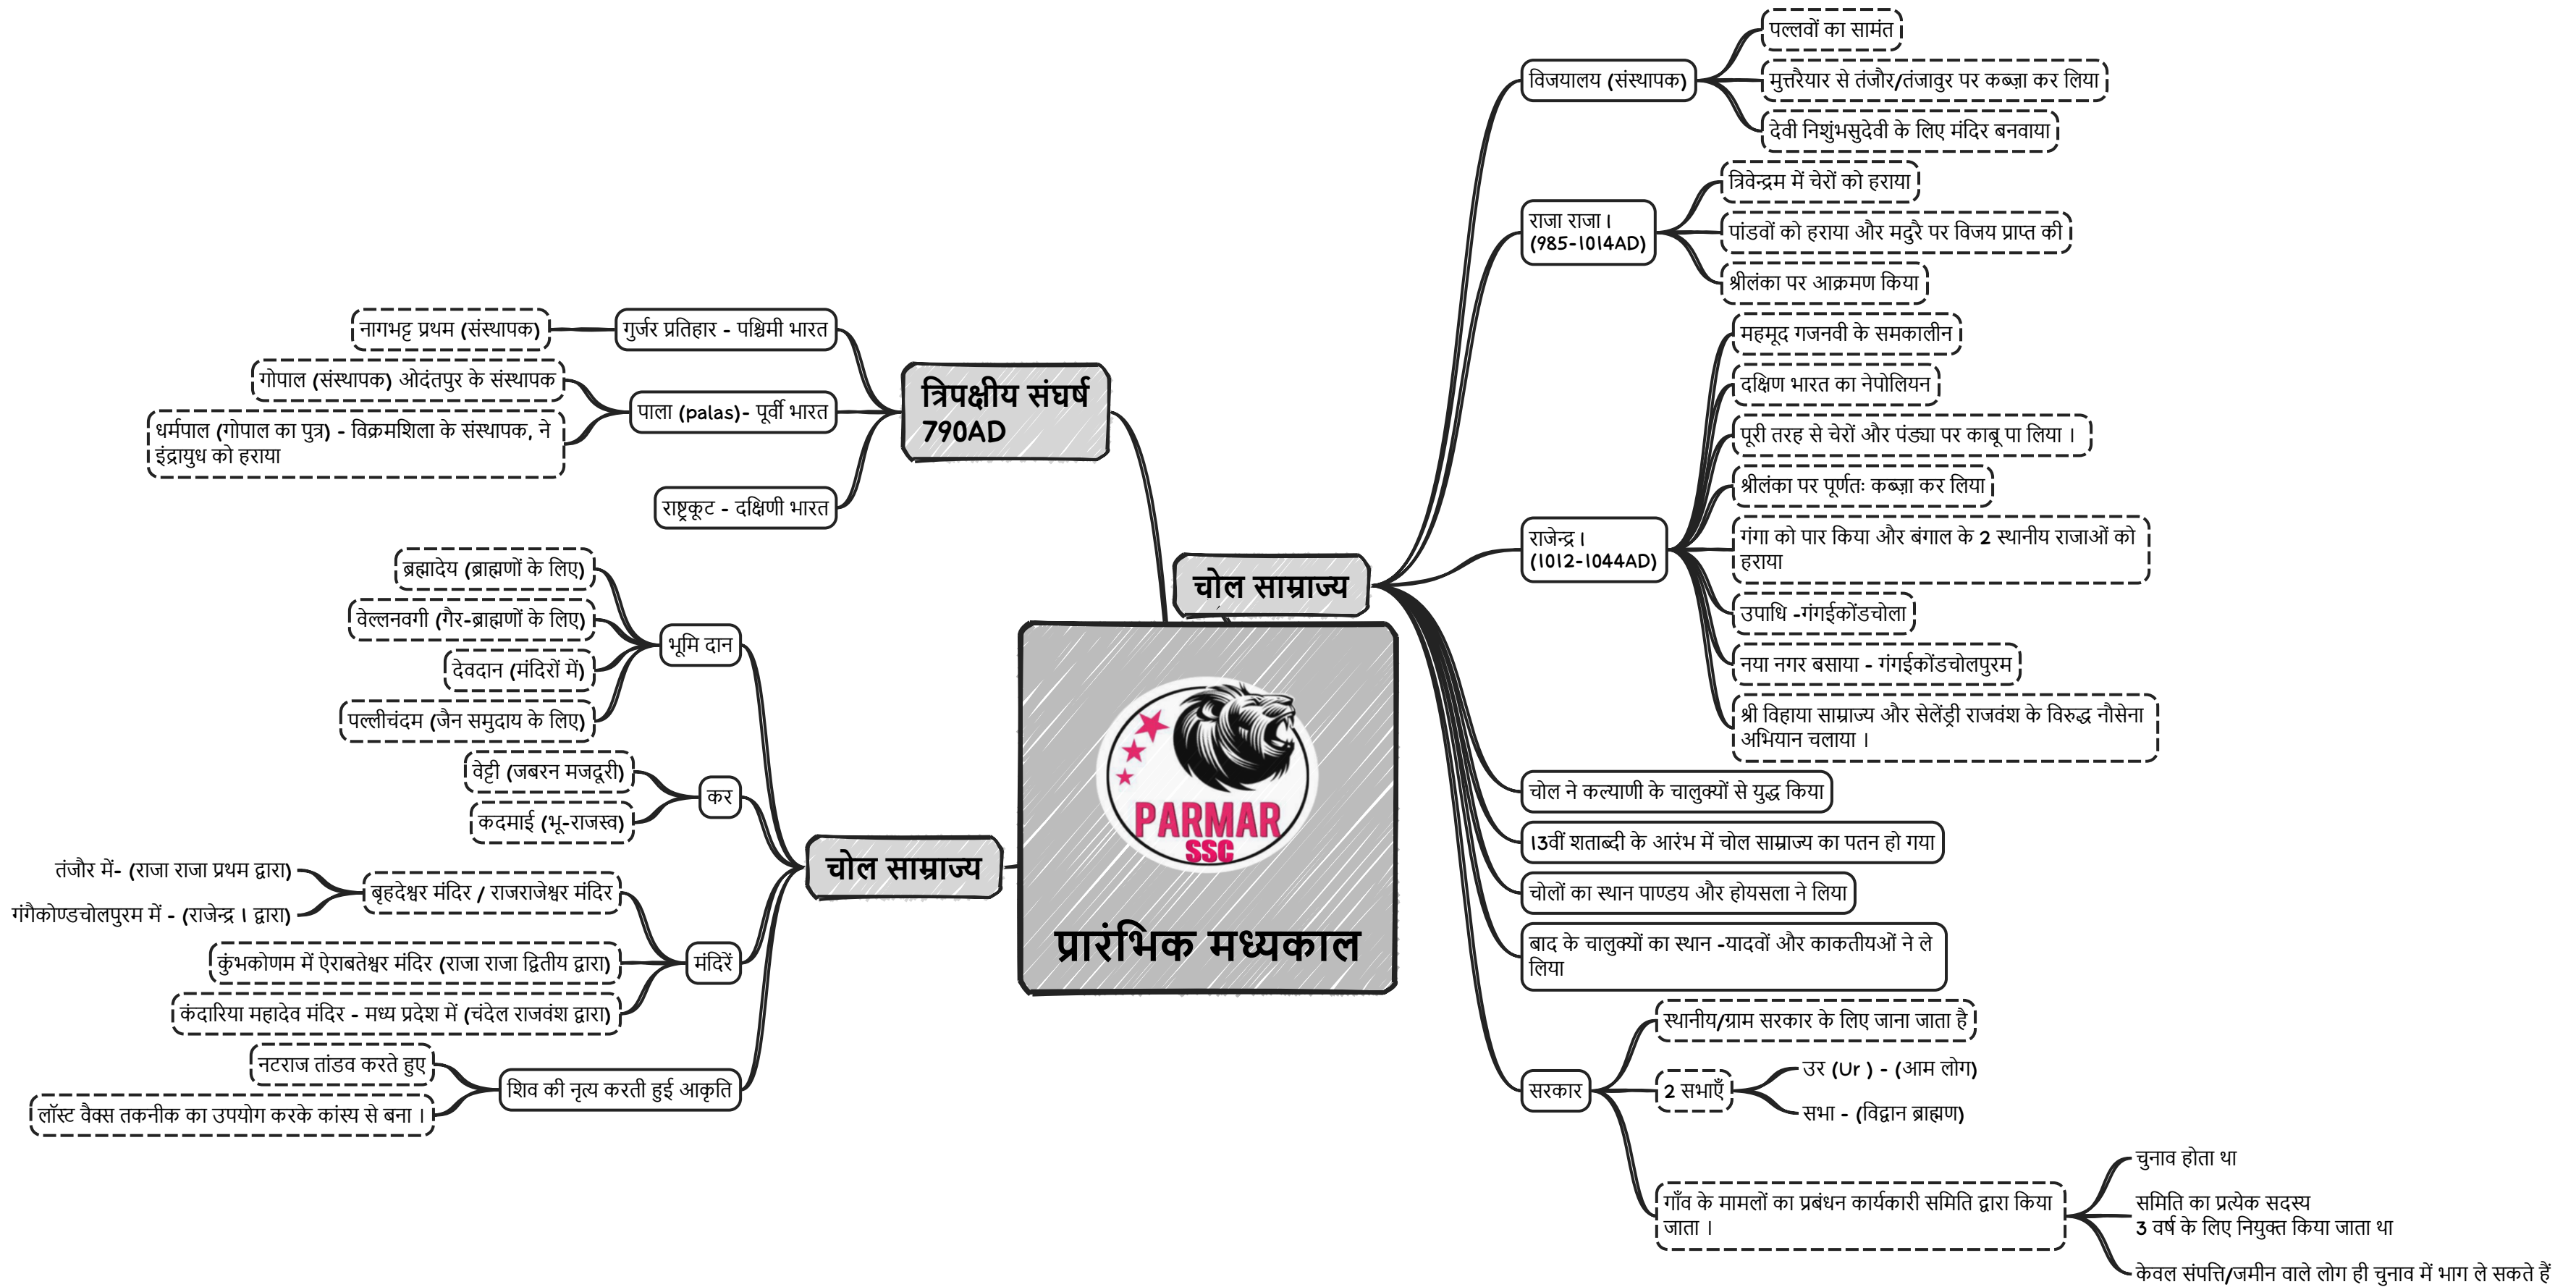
PARMAR
SSC

प्रारंभिक मध्यकाल

त्रिपक्षीय संघर्ष
790AD

गुर्जर प्रतिहार - पश्चिमी भारत
नागभट्ट प्रथम (संस्थापक)

पाला (palas)- पूर्वी भारत
गोपाल (संस्थापक) ओदंतपुर के संस्थापक
धर्मपाल (गोपाल का पुत्र) - विक्रमशिला के संस्थापक, ने इंद्रायुध को हराया

राष्ट्रकूट - दक्षिणी भारत

चोल साम्राज्य

भूमि दान
ब्रह्मादेय (ब्राह्मणों के लिए)
वेल्लनवगी (गैर-ब्राह्मणों के लिए)
देवदान (मंदिरों में)
पल्लीचंदम (जैन समुदाय के लिए)

कर
वेट्टी (जबरन मजदूरी)
कदमाई (भू-राजस्व)

मंदिरें
बृहदेश्वर मंदिर / राजराजेश्वर मंदिर
तंजौर में- (राजा राजा प्रथम द्वारा)
गंगैकोण्डचोलपुरम में - (राजेन्द्र I द्वारा)
कुंभकोणम में ऐराबतेश्वर मंदिर (राजा राजा द्वितीय द्वारा)
कंदारिया महादेव मंदिर - मध्य प्रदेश में (चंदेल राजवंश द्वारा)

शिव की नृत्य करती हुई आकृति
नटराज तांडव करते हुए
लॉस्ट वैक्स तकनीक का उपयोग करके कांस्य से बना ।

चोल साम्राज्य

विजयालय (संस्थापक)
पल्लवों का सामंत
मुत्तरैयार से तंजौर/तंजावुर पर कब्ज़ा कर लिया
देवी निशुंभसुदेवी के लिए मंदिर बनवाया

राजा राजा I
(985-1014AD)
त्रिवेन्द्रम में चेरों को हराया
पांडवों को हराया और मदुरै पर विजय प्राप्त की
श्रीलंका पर आक्रमण किया

राजेन्द्र I
(1012-1044AD)
महमूद गजनवी के समकालीन
दक्षिण भारत का नेपोलियन
पूरी तरह से चेरों और पंड्या पर काबू पा लिया ।
श्रीलंका पर पूर्णतः कब्ज़ा कर लिया
गंगा को पार किया और बंगाल के 2 स्थानीय राजाओं को हराया
उपाधि -गंगईकोंडचोला
नया नगर बसाया - गंगईकोंडचोलपुरम
श्री विहाया साम्राज्य और सेलेंड्री राजवंश के विरुद्ध नौसेना अभियान चलाया ।

चोल ने कल्याणी के चालुक्यों से युद्ध किया
13वीं शताब्दी के आरंभ में चोल साम्राज्य का पतन हो गया
चोलों का स्थान पाण्डय और होयसला ने लिया
बाद के चालुक्यों का स्थान -यादवों और काकतीयओं ने ले लिया

सरकार
स्थानीय/ग्राम सरकार के लिए जाना जाता है
2 सभाएँ
उर (Ur ) - (आम लोग)
सभा - (विद्वान ब्राह्मण)
गाँव के मामलों का प्रबंधन कार्यकारी समिति द्वारा किया जाता ।
चुनाव होता था
समिति का प्रत्येक सदस्य 3 वर्ष के लिए नियुक्त किया जाता था
केवल संपत्ति/जमीन वाले लोग ही चुनाव में भाग ले सकते हैं